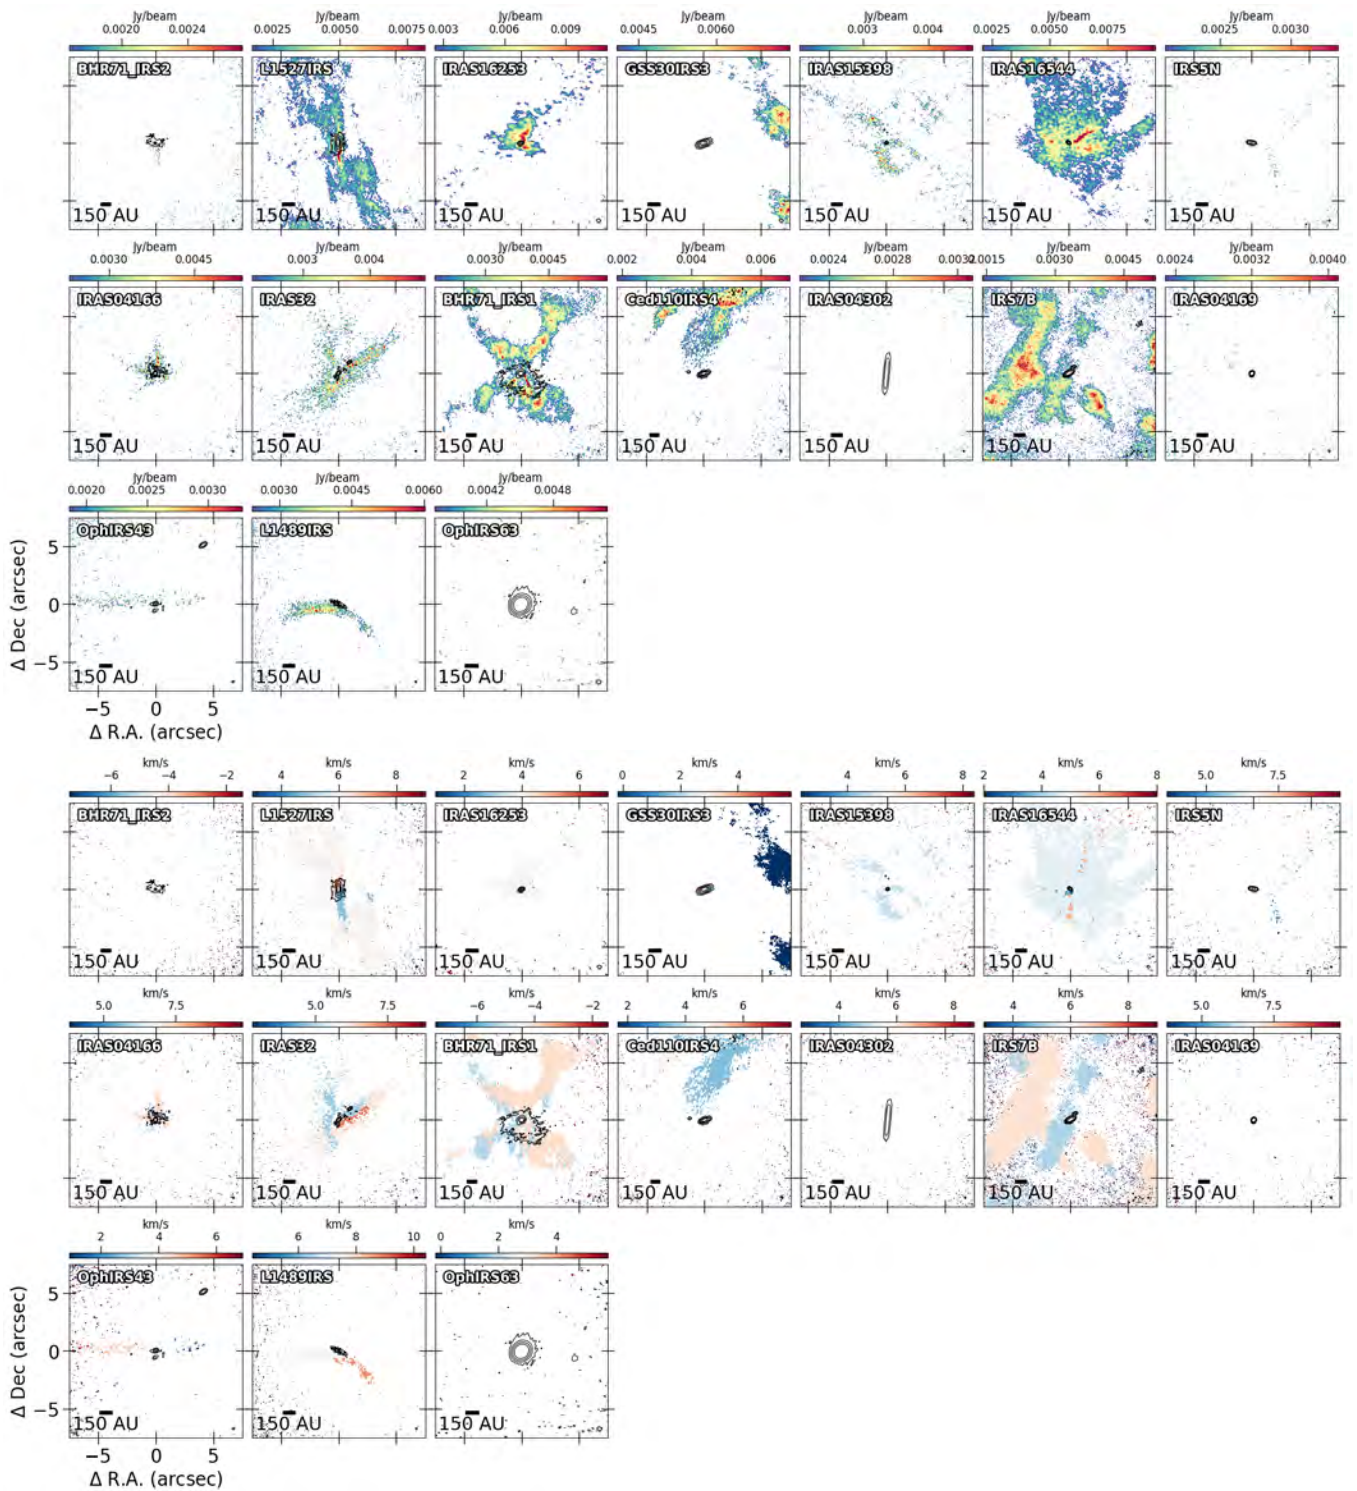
Jy/beam
0.0020 0.0024
BHR71_IRS2
150 AU

Jy/beam
0.0025 0.0050 0.0075
L1527IRS
150 AU

Jy/beam
0.003 0.006 0.009
IRAS16253
150 AU

Jy/beam
0.0045 0.0060
GSS30IRS3
150 AU

Jy/beam
0.003 0.004
IRAS15398
150 AU

Jy/beam
0.0025 0.0050 0.0075
IRAS16544
150 AU

Jy/beam
0.0025 0.0030
IRS5N
150 AU

Jy/beam
0.0030 0.0045
IRAS04166
150 AU

Jy/beam
0.003 0.004
IRAS32
150 AU

Jy/beam
0.0030 0.0045
BHR71_IRS1
150 AU

Jy/beam
0.002 0.004 0.006
Ced110IRS4
150 AU

Jy/beam
0.0024 0.0028 0.0032
IRAS04302
150 AU

Jy/beam
0.0015 0.0030 0.0045
IRS7B
150 AU

Jy/beam
0.0024 0.0032 0.0040
IRAS04169
150 AU

Jy/beam
0.0020 0.0025 0.0030
OphIRS43
150 AU

Jy/beam
0.0030 0.0045 0.0060
L1489IRS
150 AU

Jy/beam
0.0042 0.0048
OphIRS63
150 AU

Δ Dec (arcsec)
5
0
−5
−5 0 5
Δ R.A. (arcsec)

km/s
−6 −4 −2
BHR71_IRS2
150 AU

km/s
4 6 8
L1527IRS
150 AU

km/s
2 4 6
IRAS16253
150 AU

km/s
0 2 4
GSS30IRS3
150 AU

km/s
4 6 8
IRAS15398
150 AU

km/s
2 4 6 8
IRAS16544
150 AU

km/s
5.0 7.5
IRS5N
150 AU

km/s
5.0 7.5
IRAS04166
150 AU

km/s
5.0 7.5
IRAS32
150 AU

km/s
−6 −4 −2
BHR71_IRS1
150 AU

km/s
2 4 6
Ced110IRS4
150 AU

km/s
4 6 8
IRAS04302
150 AU

km/s
4 6 8
IRS7B
150 AU

km/s
5.0 7.5
IRAS04169
150 AU

km/s
2 4 6
OphIRS43
150 AU

km/s
6 8 10
L1489IRS
150 AU

km/s
0 2 4
OphIRS63
150 AU

Δ Dec (arcsec)
5
0
−5
−5 0 5
Δ R.A. (arcsec)